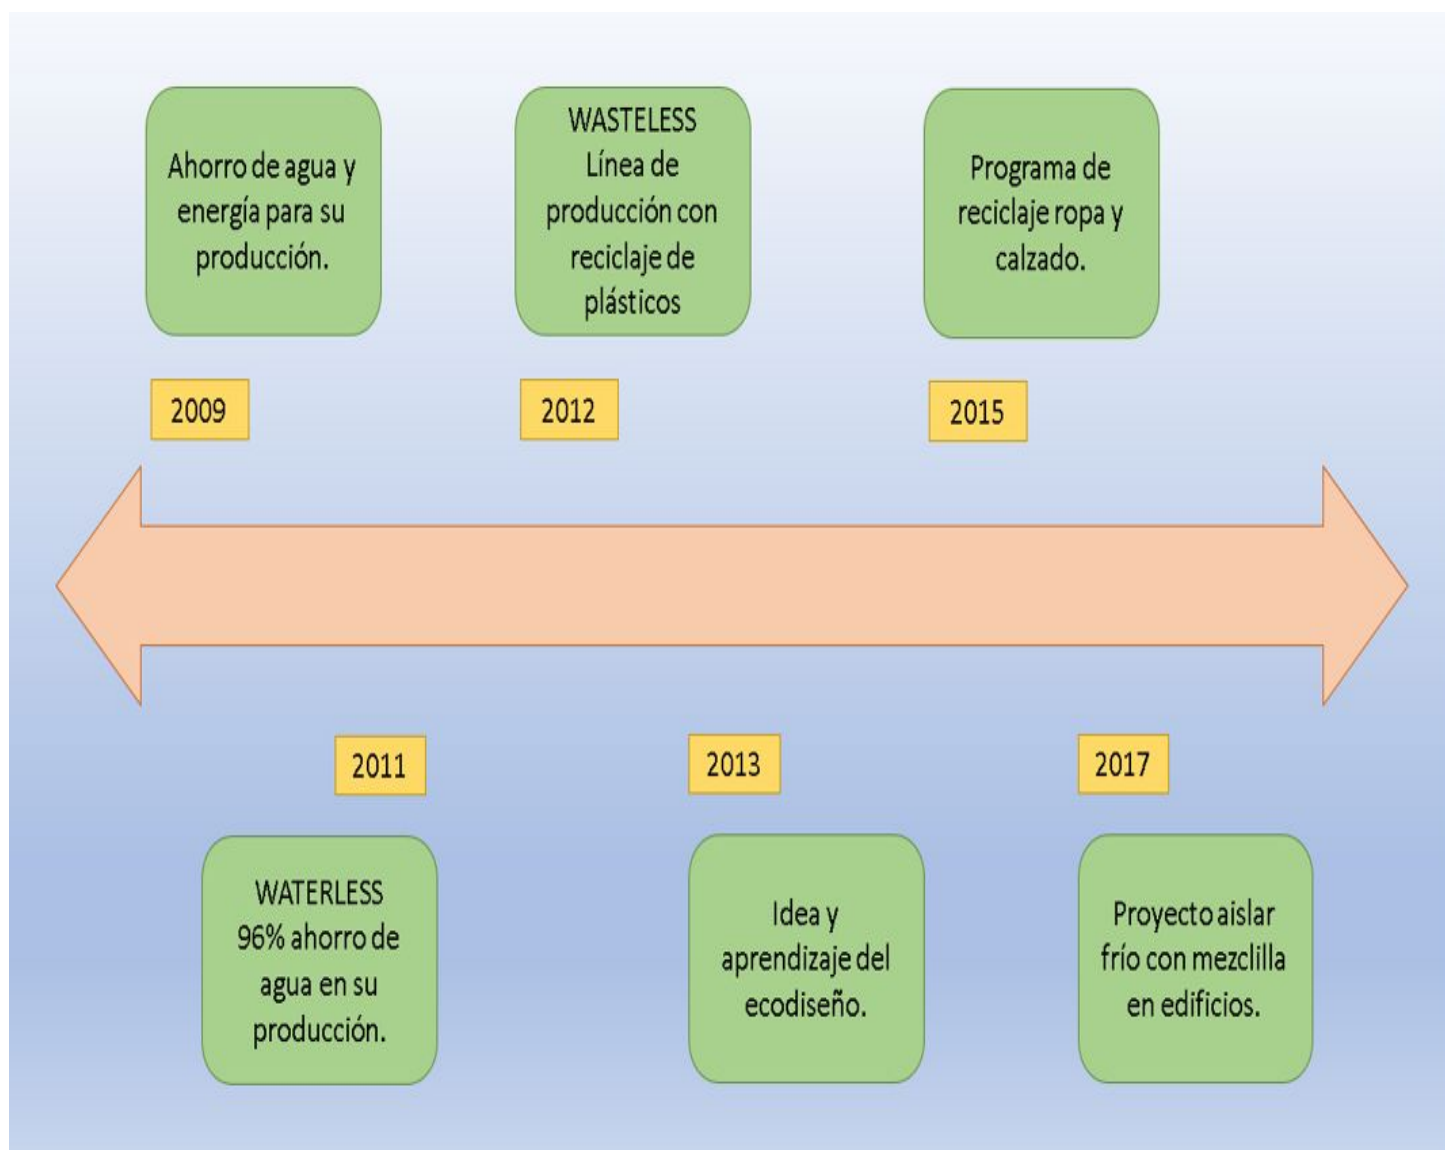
Ahorro de agua y energía para su producción.

WASTELESS Línea de producción con reciclaje de plásticos

Programa de reciclaje ropa y calzado.

2009

2012

2015

2011

2013

2017

WATERLESS 96% ahorro de agua en su producción.

Idea y aprendizaje del ecodiseño.

Proyecto aislar frío con mezclilla en edificios.